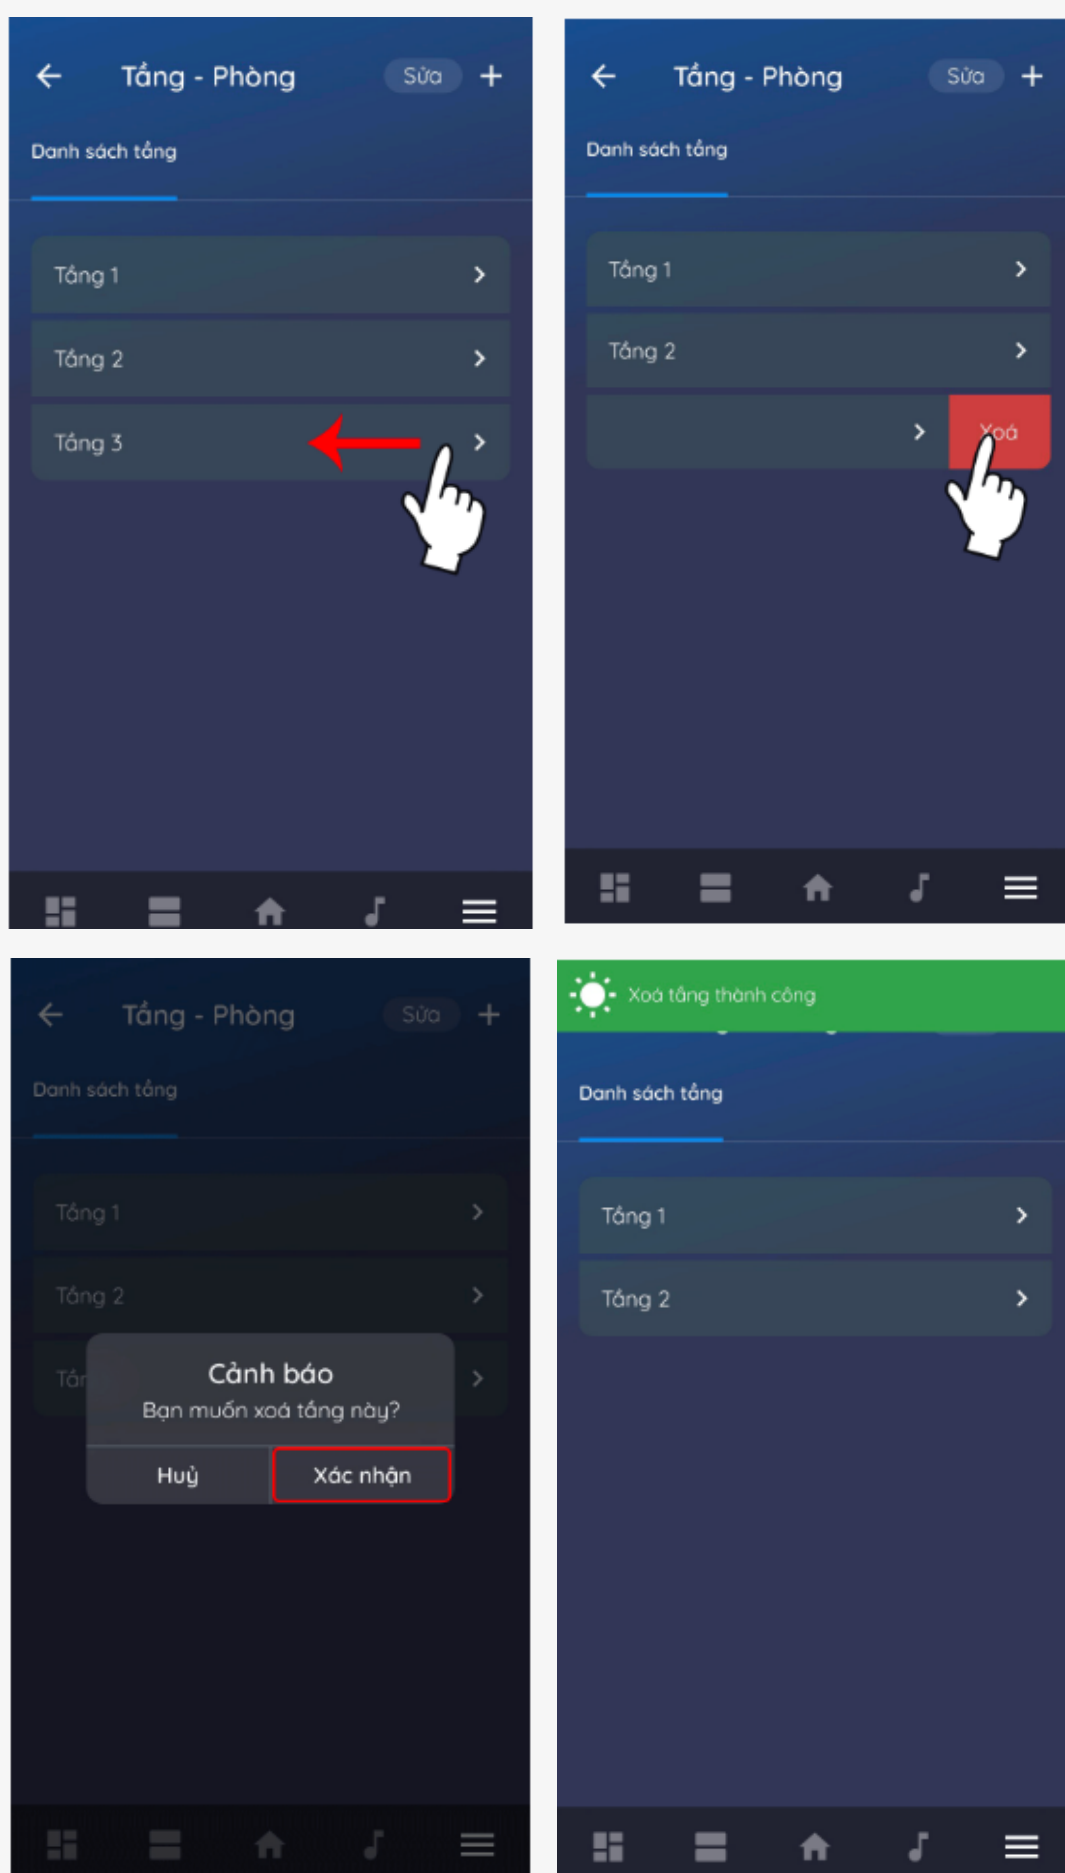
← Tầng - Phòng Sửa +

Danh sách tầng

Tầng 1 >

Tầng 2 >

Tầng 3 >

← Tầng - Phòng Sửa +

Danh sách tầng

Tầng 1 >

Tầng 2 >

> Xoá

← Tầng - Phòng Sửa +

Danh sách tầng

Tầng 1 >

Tầng 2 >

Tầ >

Cảnh báo

Bạn muốn xoá tầng này?

Huỷ Xác nhận

Xoá tầng thành công

Danh sách tầng

Tầng 1 >

Tầng 2 >